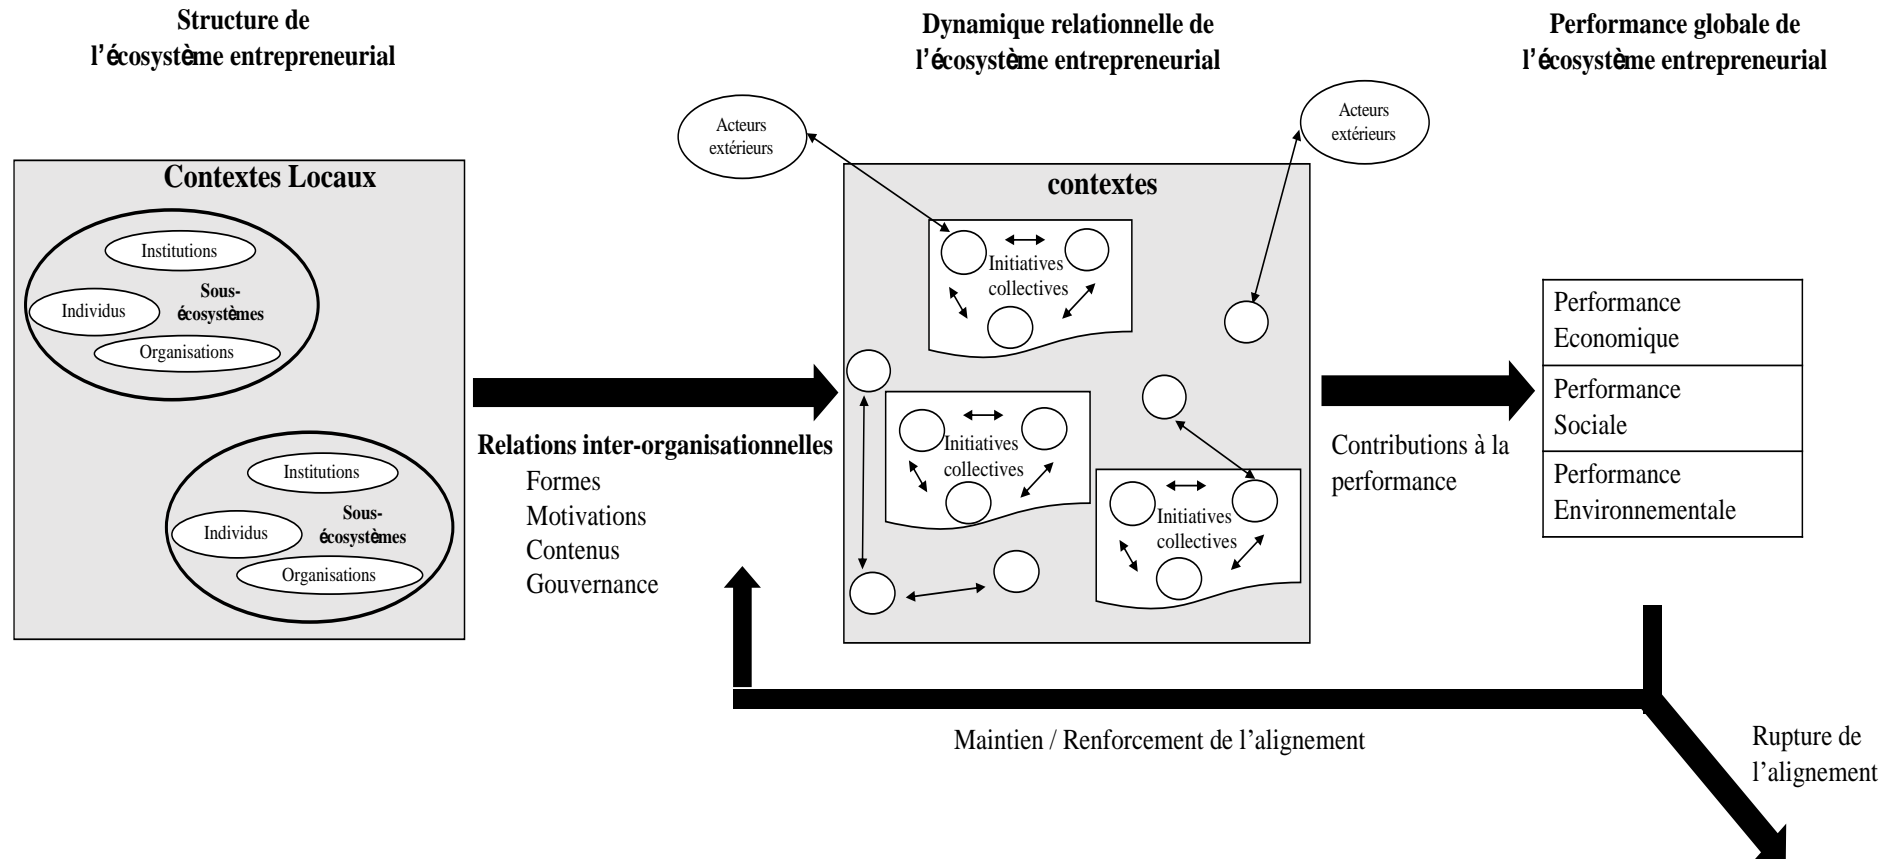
Structure de l'écosystème entrepreneurial

Dynamique relationnelle de l'écosystème entrepreneurial

Performance globale de l'écosystème entrepreneurial

Contextes Locaux

Institutions

Individus

Sous-écosystèmes

Organisations

Institutions

Individus

Sous-écosystèmes

Organisations

Acteurs extérieurs

Acteurs extérieurs

contextes

Initiatives collectives

Initiatives collectives

Initiatives collectives

Relations inter-organisationnelles
Formes
Motivations
Contenus
Gouvernance

Contributions à la performance

| Performance Economique |
|---|
| Performance Sociale |
| Performance Environnementale |

Maintien / Renforcement de l'alignement

Rupture de l'alignement